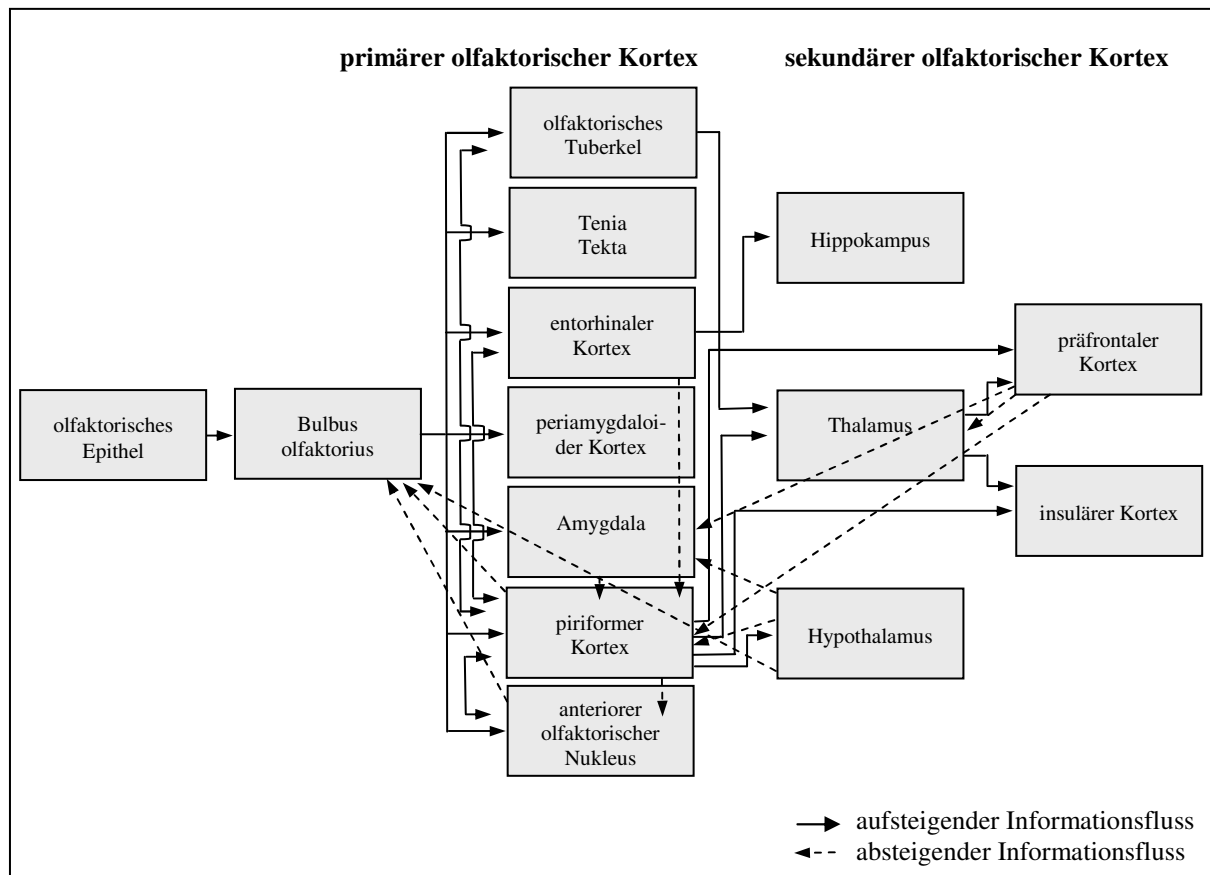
primärer olfaktorischer Kortex

sekundärer olfaktorischer Kortex

olfaktorisches Tuberkel

Tenia Tekta

Hippokampus

entorhinaler Kortex

präfrontaler Kortex

olfaktorisches Epithel

Bulbus olfaktorius

periamygdaloider Kortex

Thalamus

Amygdala

insulärer Kortex

piriformer Kortex

Hypothalamus

anteriorer olfaktorischer Nukleus

aufsteigender Informationsfluss

absteigender Informationsfluss